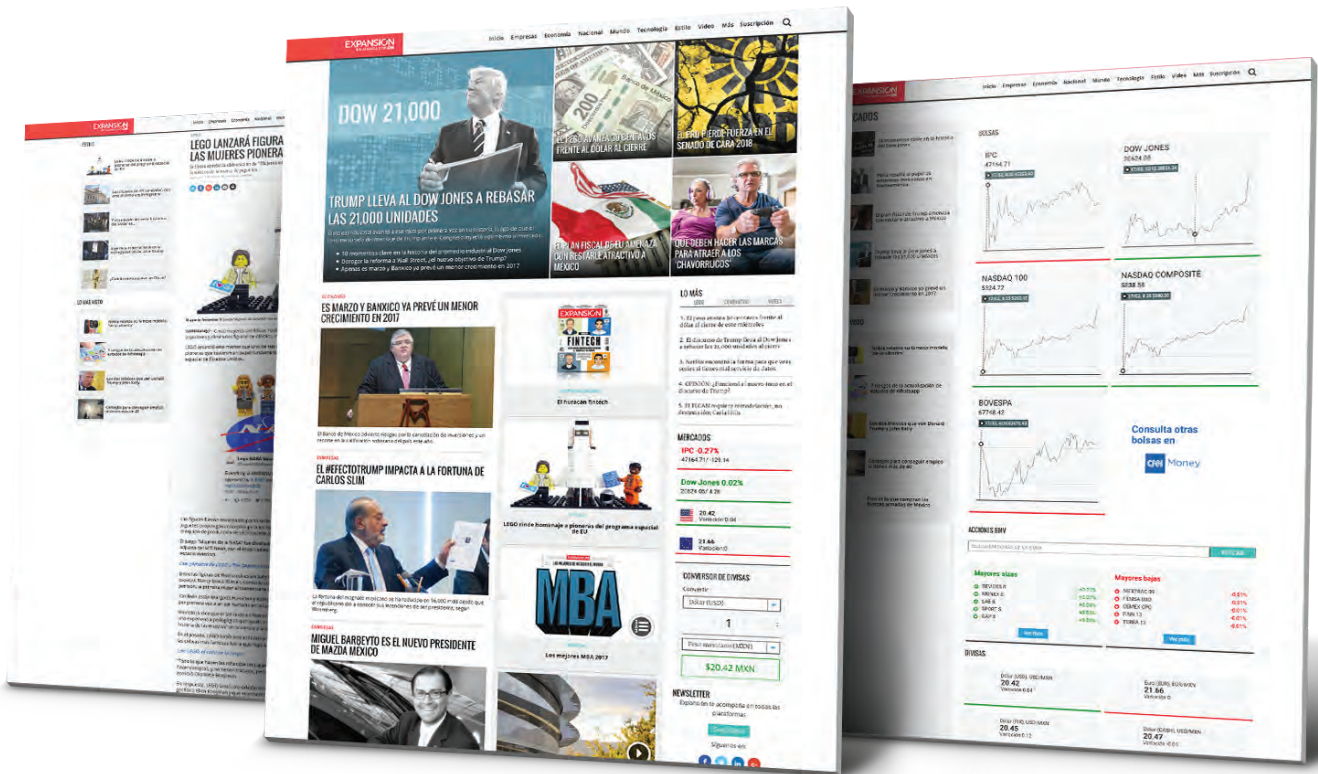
EXPANSIÓN

Inicio Empresas Economía Nacional Mundo Tecnología Estilo Video Más Suscripción

DOW 21,000

TRUMP LLEVA AL DOW JONES A REBASAR LAS 21,000 UNIDADES

EL PESO AVANZA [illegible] FRENTE AL DÓLAR AL CIERRE

EL PRI PIERDE FUERZA EN EL SENADO DE CARA 2018

AJUSTE FISCAL DE EU AMENAZA CON RESTARLE ATRACTIVO A MÉXICO

QUÉ DEBEN HACER LAS MARCAS PARA ATRAER A LOS 'CHAVORRUCOS'

ES MARZO Y BANXICO YA PREVÉ UN MENOR CRECIMIENTO EN 2017

EL #EFECTOTRUMP IMPACTA A LA FORTUNA DE CARLOS SLIM

MIGUEL BARBEYTO ES EL NUEVO PRESIDENTE DE MAZDA MÉXICO

EXPANSIÓN
FINTECH

El huracán fintech

LEGO rinde homenaje a pioneras del programa espacial de EU

MBA

Los mejores MBA 2017

LO MÁS

MERCADOS
IPC -0.27%
Dow Jones 0.02%
20.42
21.66

CONVERSOR DE DIVISAS
1
$20.42 MXN

NEWSLETTER

Síguenos en:

LEGO LANZARÁ FIGURA DE LAS MUJERES PIONERAS

LO MÁS VISTO

MERCADOS

BOLSAS

IPC
47164.71

DOW JONES
20624.05

NASDAQ 100
5324.72

NASDAQ COMPOSITE
5838.58

BOVESPA
67748.42

Consulta otras bolsas en
CNN Money

ACCIONES BMV

Mayores alzas

Mayores bajas

DIVISAS
20.42
21.66
20.45
20.47